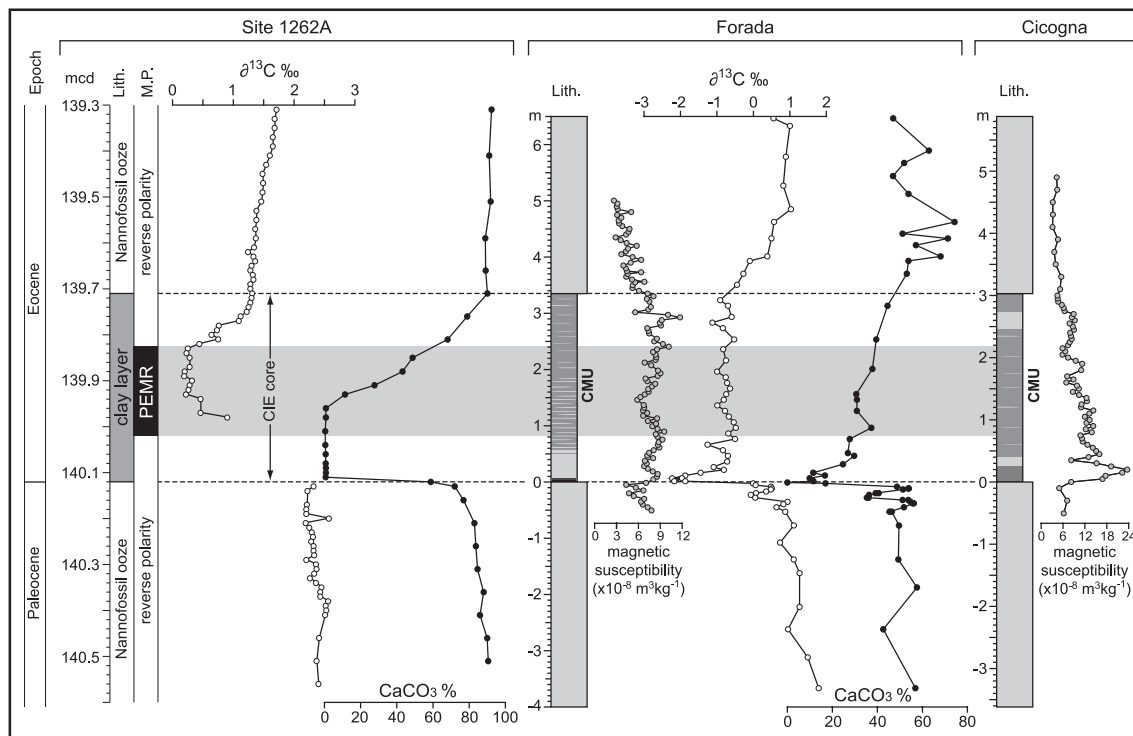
Site 1262A

Forada

Cicogna

Epoch

mcd

Lith.

M.P.

$\partial^{13}C$ ‰

0 1 2 3

139.3

139.5

139.7

139.9

140.1

140.3

140.5

Eocene

Paleocene

Nannofossil ooze

reverse polarity

clay layer

PEMR

CIE core

Nannofossil ooze

reverse polarity

CaCO3 %

0 20 40 60 80 100

Lith.

m

6 5 4 3 2 1 0 -1 -2 -3 -4

CMU

$\partial^{13}C$ ‰

-3 -2 -1 0 1 2

0 3 6 9 12

magnetic susceptibility ($x10^{-8}$ $m^3kg^{-1}$)

CaCO3 %

0 20 40 60 80

Lith.

m

5 4 3 2 1 0 -1 -2 -3

CMU

0 6 12 18 24

magnetic susceptibility ($x10^{-8}$ $m^3kg^{-1}$)